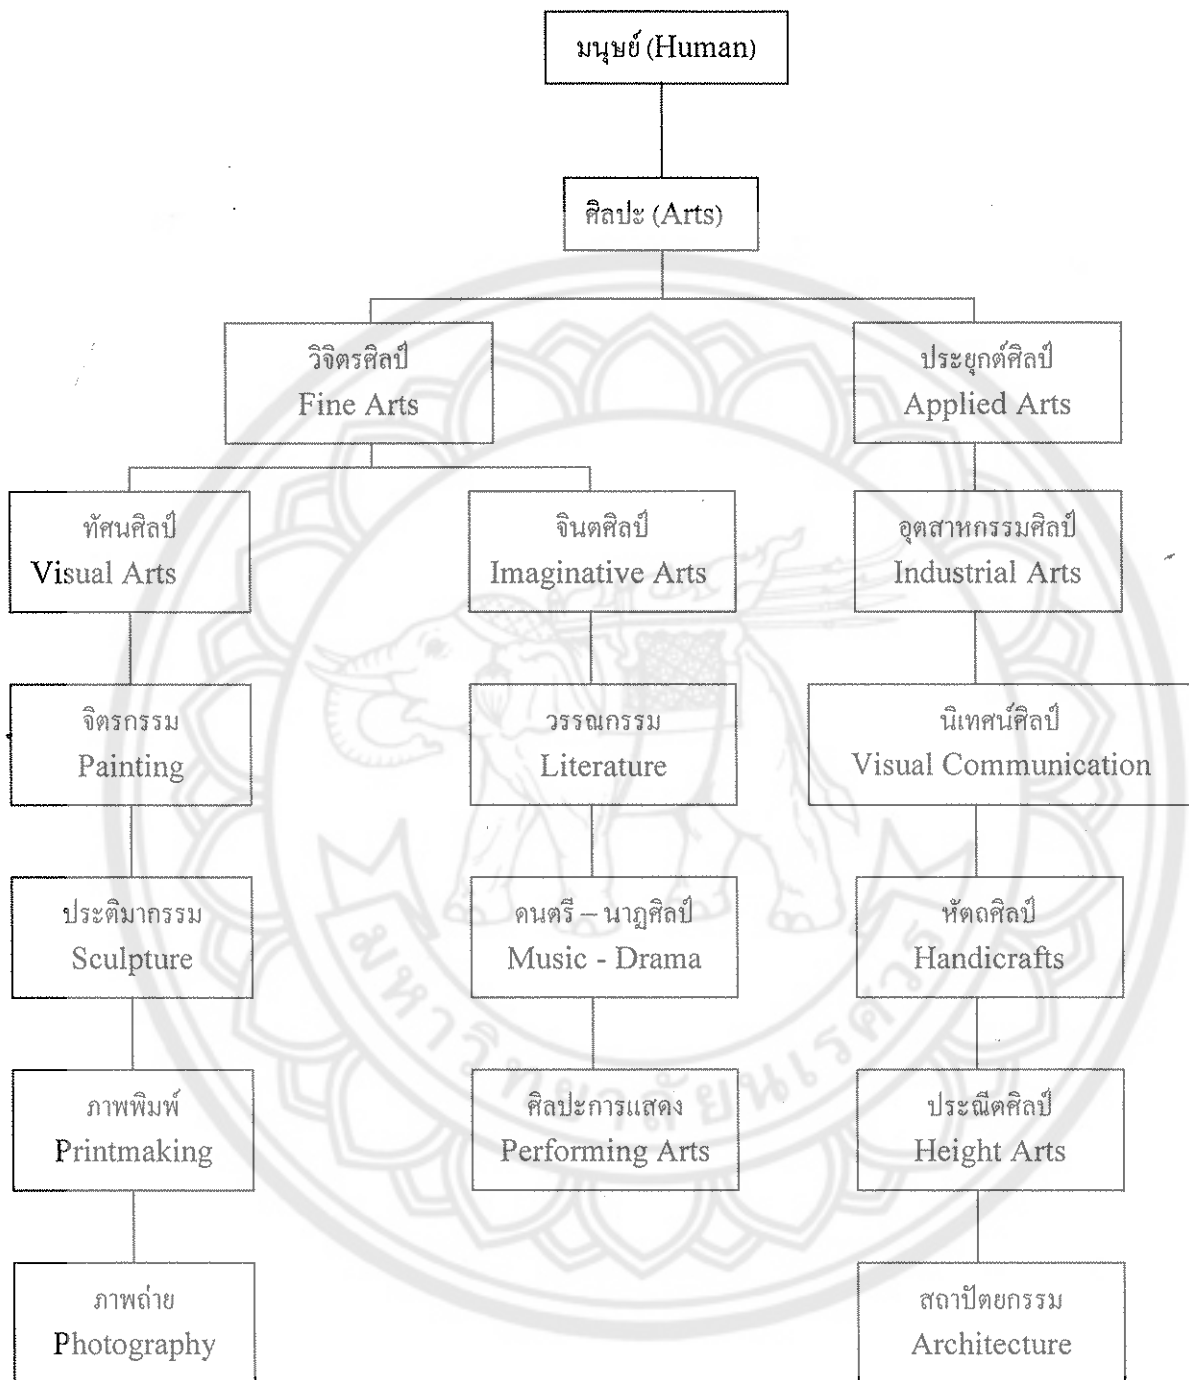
มนุษย์ (Human)

ศิลปะ (Arts)

วิจิตรศิลป์
Fine Arts

ประยุกต์ศิลป์
Applied Arts

ทัศนศิลป์
Visual Arts

จินตศิลป์
Imaginative Arts

อุตสาหกรรมศิลป์
Industrial Arts

จิตรกรรม
Painting

วรรณกรรม
Literature

นิเทศน์ศิลป์
Visual Communication

ประติมากรรม
Sculpture

ดนตรี – นาฏศิลป์
Music - Drama

หัตถศิลป์
Handicrafts

ภาพพิมพ์
Printmaking

ศิลปะการแสดง
Performing Arts

ประณีตศิลป์
Height Arts

ภาพถ่าย
Photography

สถาปัตยกรรม
Architecture